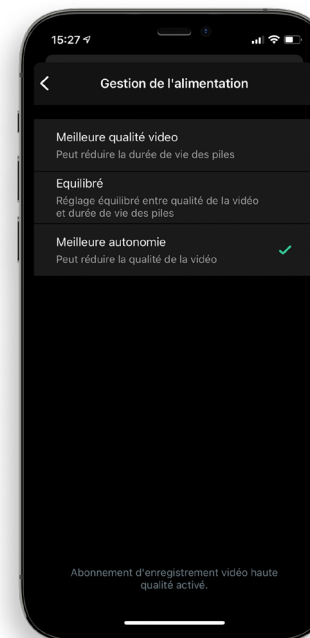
15:27

Gestion de l'alimentation

Meilleure qualité video
Peut réduire la durée de vie des piles

Equilibré
Réglage équilibré entre qualité de la vidéo et durée de vie des piles

Meilleure autonomie
Peut réduire la qualité de la vidéo

Abonnement d'enregistrement vidéo haute qualité activé.